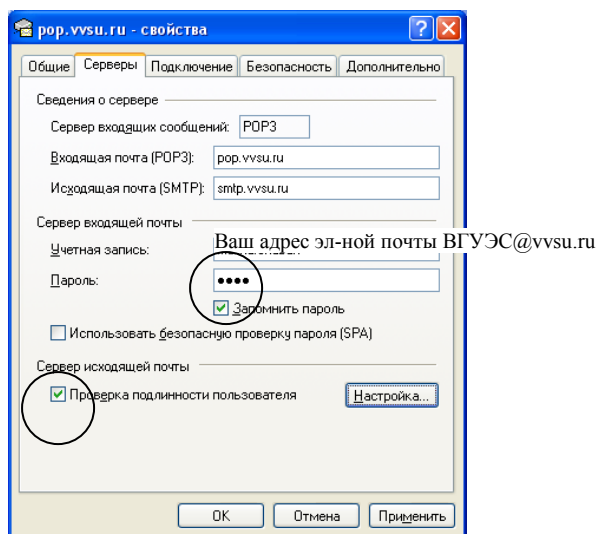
pop.vvsu.ru - свойства

Общие | Серверы | Подключение | Безопасность | Дополнительно

Сведения о сервере

Сервер входящих сообщений: POP3

Входящая почта (POP3): pop.vvsu.ru

Исходящая почта (SMTP): smtp.vvsu.ru

Сервер входящей почты

Учетная запись: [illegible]

Ваш адрес эл-ной почты ВГУЭС@vvsu.ru

Пароль: ●●●●

Запомнить пароль

Использовать безопасную проверку пароля (SPA)

Сервер исходящей почты

Проверка подлинности пользователя

Настройка...

ОК | Отмена | Применить